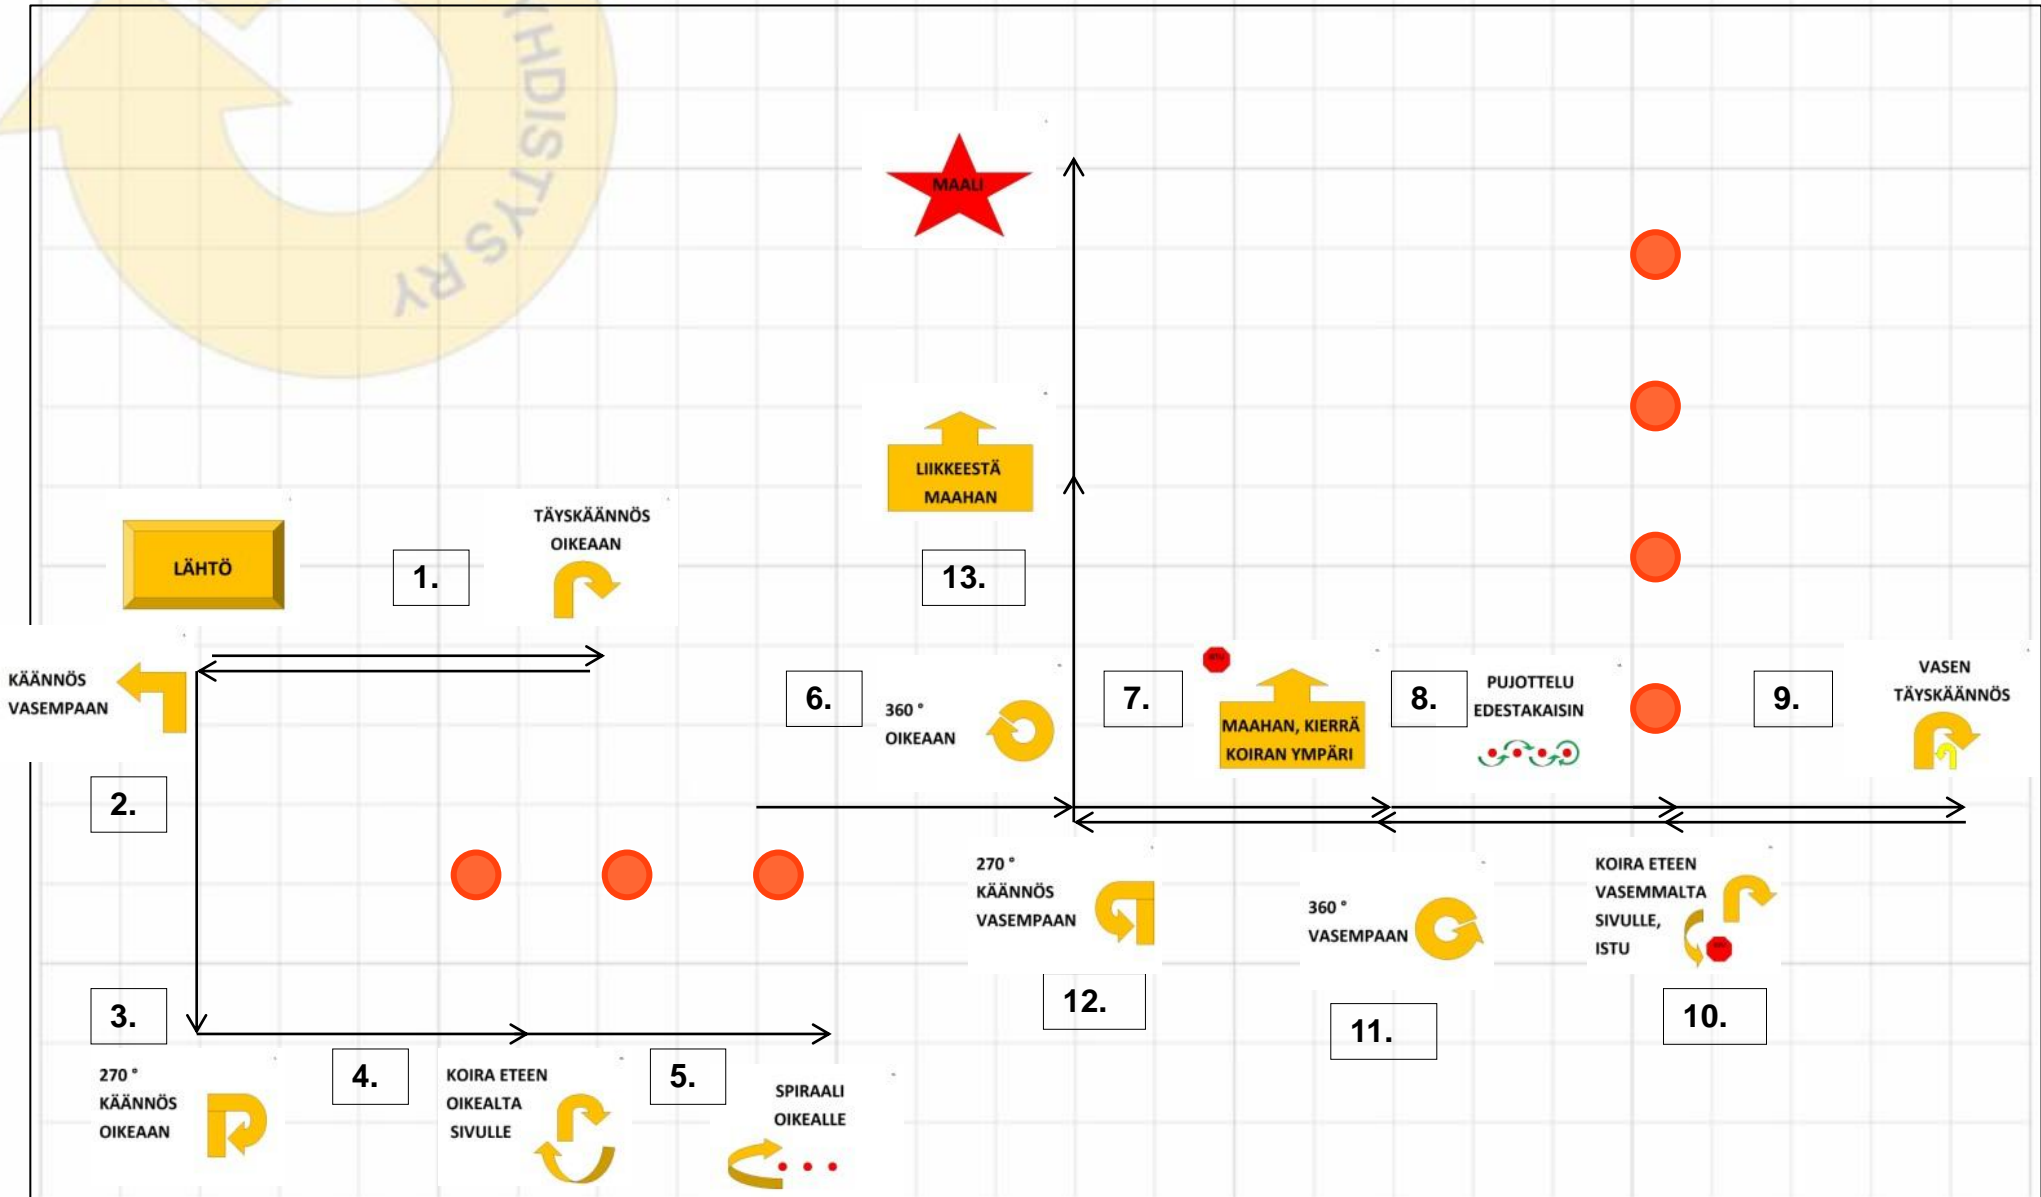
HDISTYS RY

MAALI

LIIKKEESTÄ MAAHAN

13.

LÄHTÖ

1.

TÄYSKÄÄNNÖS OIKEAAN

KÄÄNNÖS VASEMPAAN

2.

6.

360 ° OIKEAAN

7.

MAAHAN, KIERRÄ KOIRAN YMPÄRI

8.

PUJOTTELU EDESTAKAISIN

9.

VASEN TÄYSKÄÄNNÖS

270 ° KÄÄNNÖS VASEMPAAN

12.

360 ° VASEMPAAN

11.

KOIRA ETEEN VASEMMALTA SIVULLE, ISTU

10.

3.

270 ° KÄÄNNÖS OIKEAAN

4.

KOIRA ETEEN OIKEALTA SIVULLE

5.

SPIRAALI OIKEALLE